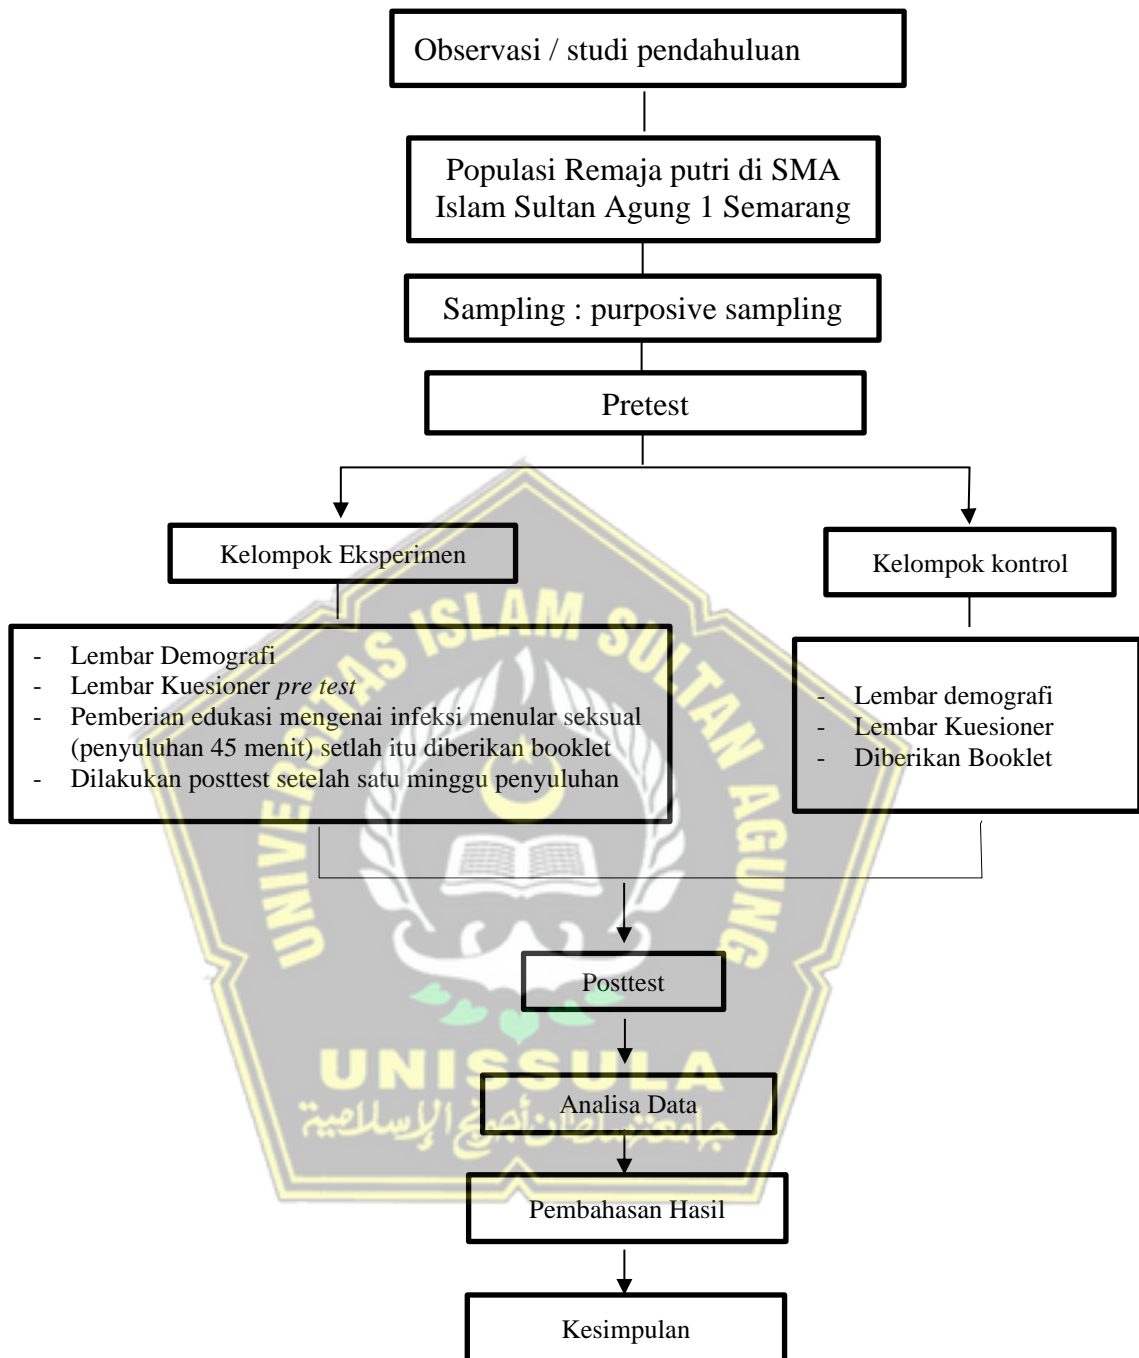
Observasi / studi pendahuluan

Populasi Remaja putri di SMA Islam Sultan Agung 1 Semarang

Sampling : purposive sampling

Pretest

Kelompok Eksperimen

- Lembar Demografi
- Lembar Kuesioner *pre test*
- Pemberian edukasi mengenai infeksi menular seksual (penyuluhan 45 menit) setlah itu diberikan booklet
- Dilakukan posttest setelah satu minggu penyuluhan

Kelompok kontrol

- Lembar demografi
- Lembar Kuesioner
- Diberikan Booklet

Posttest

Analisa Data

Pembahasan Hasil

Kesimpulan

UNIVERSITAS ISLAM SULTAN AGUNG

UNISSULA

جامعة سلطان أجونج الإسلامية